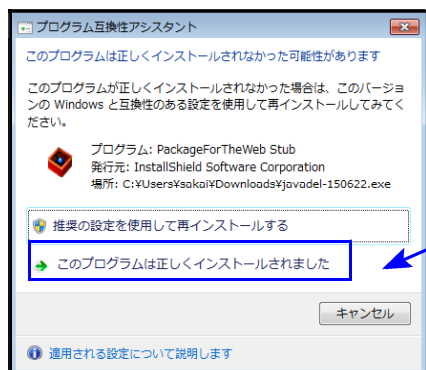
プログラム互換性アシスタント

このプログラムは正しくインストールされなかった可能性があります

このプログラムが正しくインストールされなかった場合は、このバージョンの Windows と互換性のある設定を使用して再インストールしてみてください。

プログラム: PackageForTheWeb Stub
発行元: InstallShield Software Corporation
場所: C:¥Users¥sakai¥Downloads¥javadel-150622.exe

推奨の設定を使用して再インストールする

このプログラムは正しくインストールされました

キャンセル

適用される設定について説明します